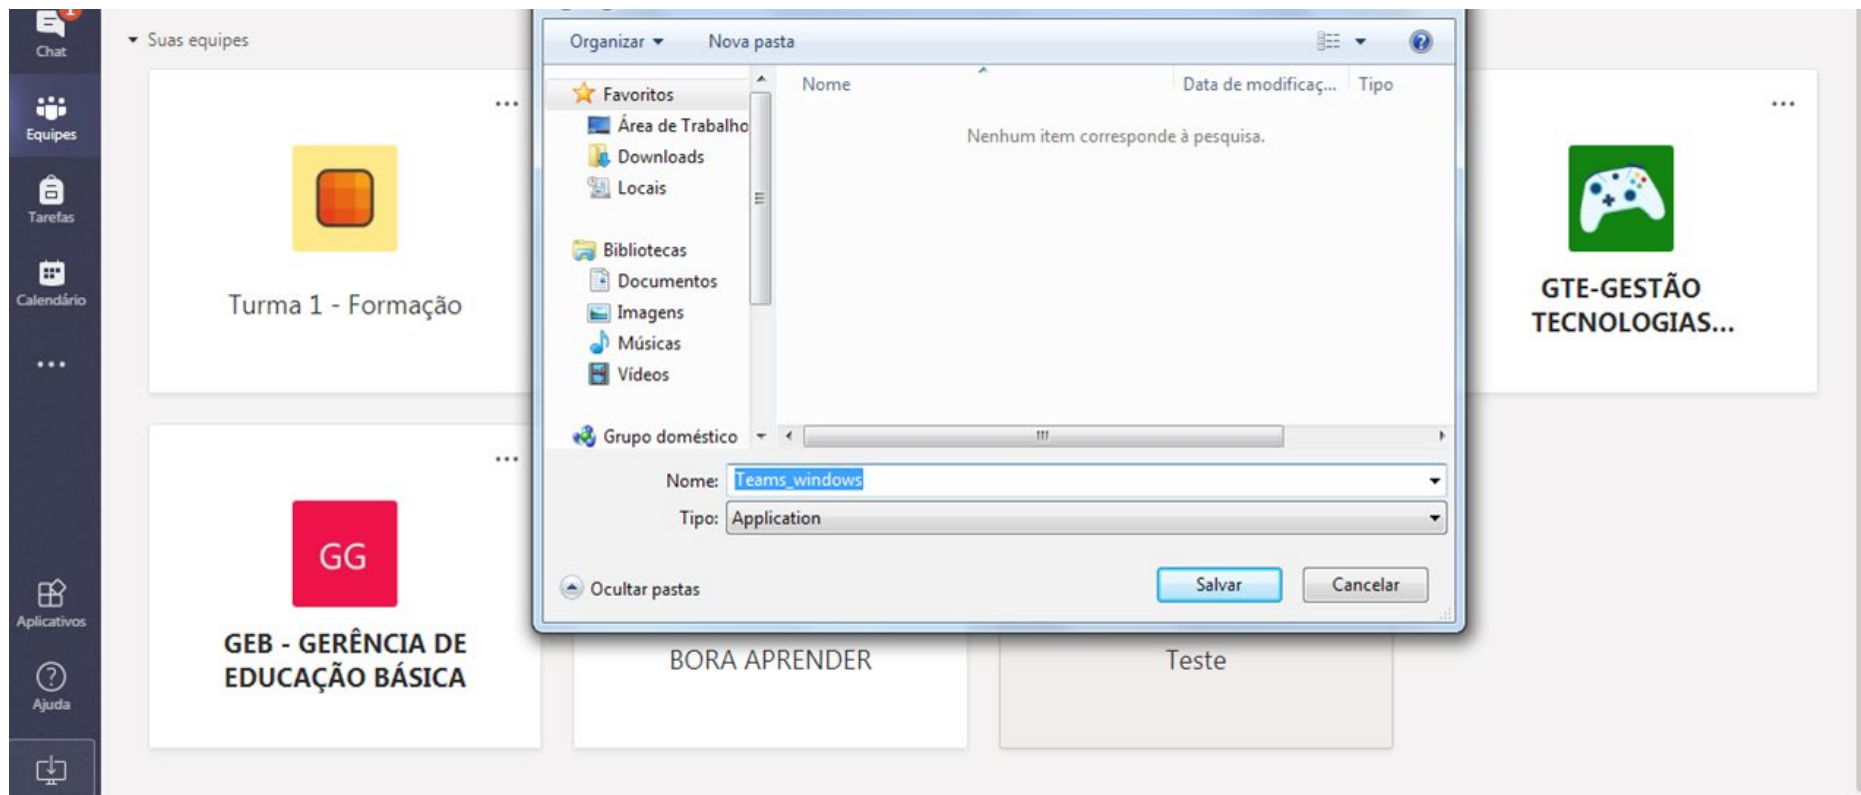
Chat
Equipes
Tarefas
Calendário
...
Aplicativos
Ajuda

Suas equipes

...
Turma 1 - Formação

...
GG
GEB - GERÊNCIA DE EDUCAÇÃO BÁSICA

BORA APRENDER

Teste

...
GTE-GESTÃO TECNOLOGIAS...

Organizar
Nova pasta
Favoritos
Área de Trabalho
Downloads
Locais
Bibliotecas
Documentos
Imagens
Músicas
Vídeos
Grupo doméstico
Nome
Data de modificaç...
Tipo
Nenhum item corresponde à pesquisa.
Nome: Teams_windows
Tipo: Application
Ocultar pastas
Salvar
Cancelar